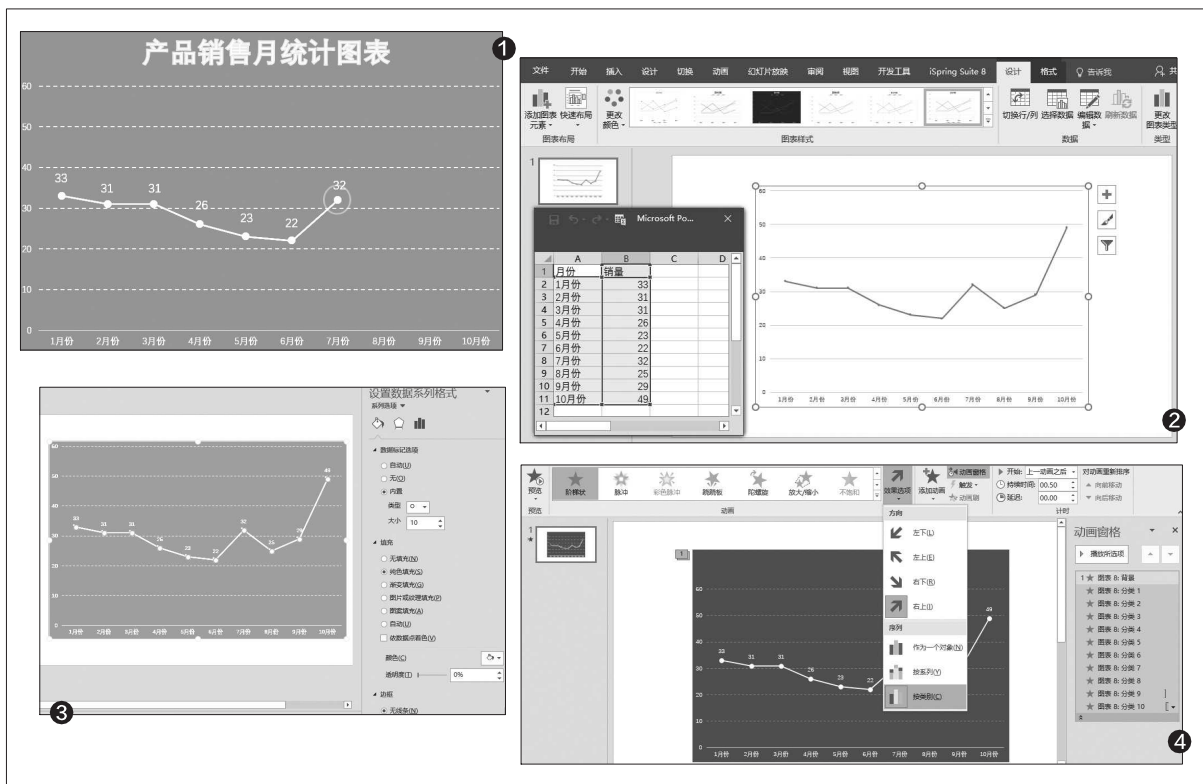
产品销售月统计图表

60
50
40
30
20
10
0

33 31 31 26 23 22 32

1月份 2月份 3月份 4月份 5月份 6月份 7月份 8月份 9月份 10月份

❶

文件 开始 插入 设计 切换 动画 幻灯片放映 审阅 视图 开发工具 iSpring Suite 8 设计 格式 告诉我

添加图表元素 快速布局 更改颜色 切换行/列 选择数据 编辑数据 刷新数据 更改图表类型

图表布局 图表样式 数据 类型

Microsoft Po...

| | A | B | C | D |
|---|---|---|---|---|
| 1 | 月份 | 销量 | | |
| 2 | 1月份 | 33 | | |
| 3 | 2月份 | 31 | | |
| 4 | 3月份 | 31 | | |
| 5 | 4月份 | 26 | | |
| 6 | 5月份 | 23 | | |
| 7 | 6月份 | 22 | | |
| 8 | 7月份 | 32 | | |
| 9 | 8月份 | 25 | | |
| 10 | 9月份 | 29 | | |
| 11 | 10月份 | 49 | | |
| 12 | | | | |

60 50 40 30 20 10 0

1月份 2月份 3月份 4月份 5月份 6月份 7月份 8月份 9月份 10月份

❷

设置数据系列格式
系列选项

数据标记选项
自动(U)
无(O)
内置
类型
大小 10

填充
无填充(N)
纯色填充(S)
渐变填充(G)
图片或纹理填充(P)
图案填充(A)
自动(U)
依数据点着色(V)

颜色(C)
透明度(T) 0%

边框
无线条(N)

❸

预览 随机线 脉冲 彩色脉冲 跷跷板 陀螺旋 放大/缩小 不饱和 效果选项 添加动画 动画窗格 触发 动画刷 开始: 上一动画之后 持续时间: 00.50 延迟: 00.00 对动画重新排序 向前移动 向后移动

预览 动画 计时

方向
左下(L)
左上(E)
右下(R)
右上(I)
序列
作为一个对象(N)
按系列(Y)
按类别(C)

动画窗格
播放所选项

1 图表 8: 背景
图表 8: 分类 1
图表 8: 分类 2
图表 8: 分类 3
图表 8: 分类 4
图表 8: 分类 5
图表 8: 分类 6
图表 8: 分类 7
图表 8: 分类 8
图表 8: 分类 9
图表 8: 分类 10

❹